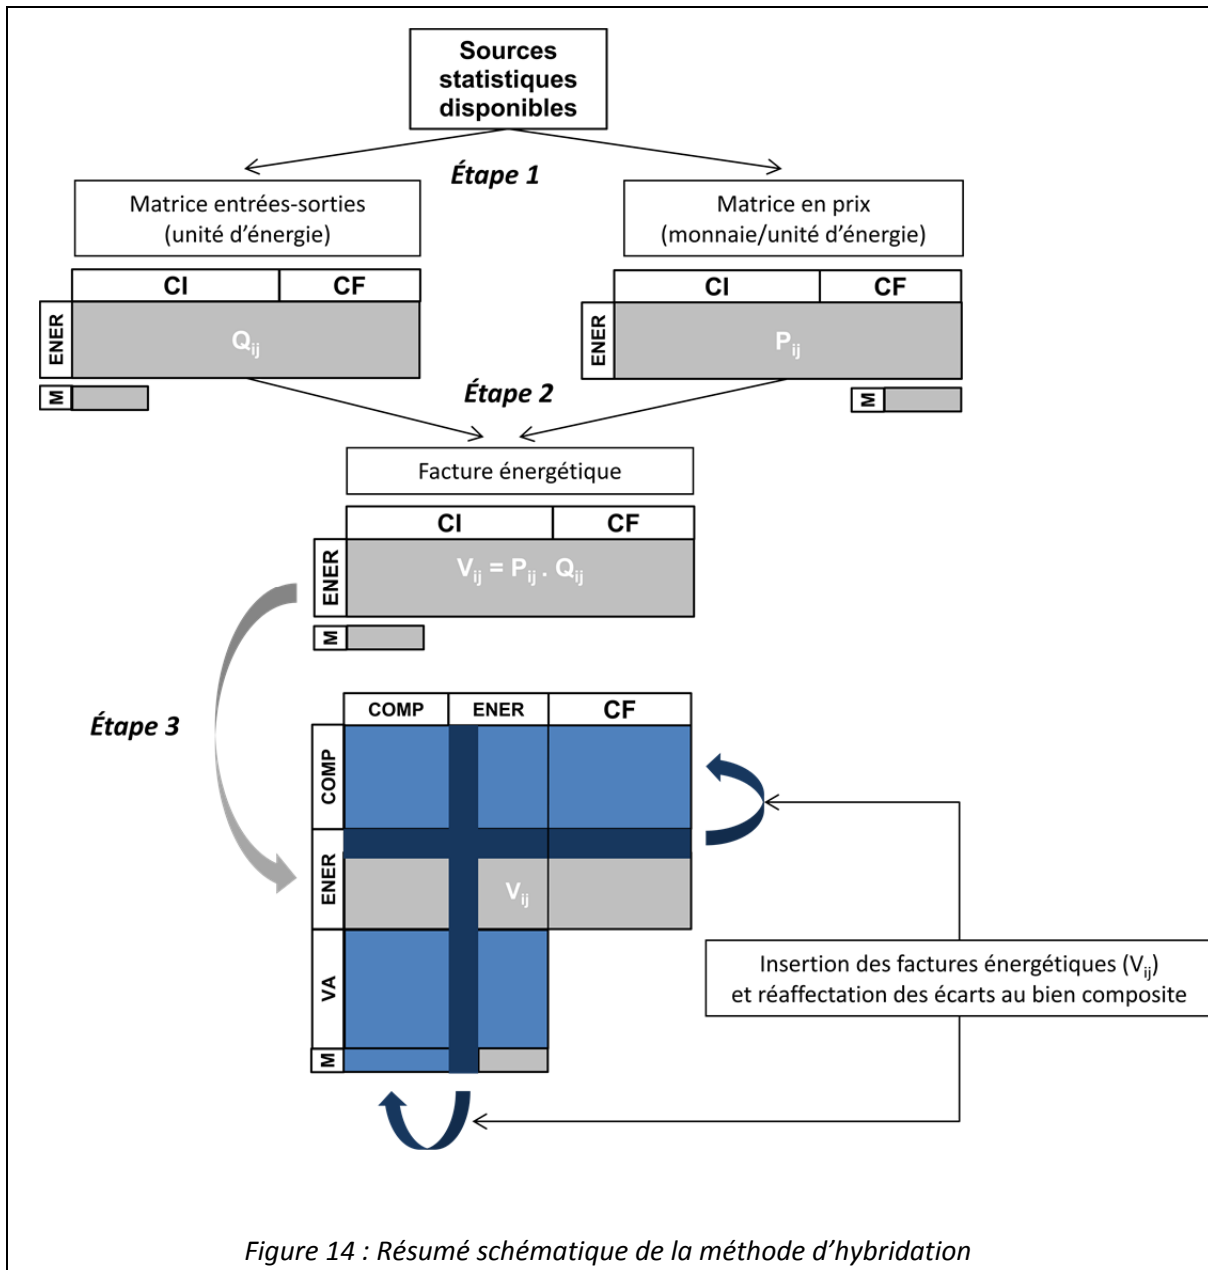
Sources statistiques disponibles

Étape 1

Matrice entrées-sorties (unité d'énergie)

| | CI | CF |
|---|---|---|
| ENER | $Q_{ij}$ | |

M

Matrice en prix (monnaie/unité d'énergie)

| | CI | CF |
|---|---|---|
| ENER | $P_{ij}$ | |

M

Étape 2

Facture énergétique

| | CI | CF |
|---|---|---|
| ENER | $V_{ij} = P_{ij} . Q_{ij}$ | |

M

Étape 3

| | COMP | ENER | CF |
|---|---|---|---|
| COMP | | | |
| ENER | | $V_{ij}$ | |
| VA | | | |
| M | | | |

Insertion des factures énergétiques ($V_{ij}$) et réaffectation des écarts au bien composite

Figure 14 : Résumé schématique de la méthode d'hybridation